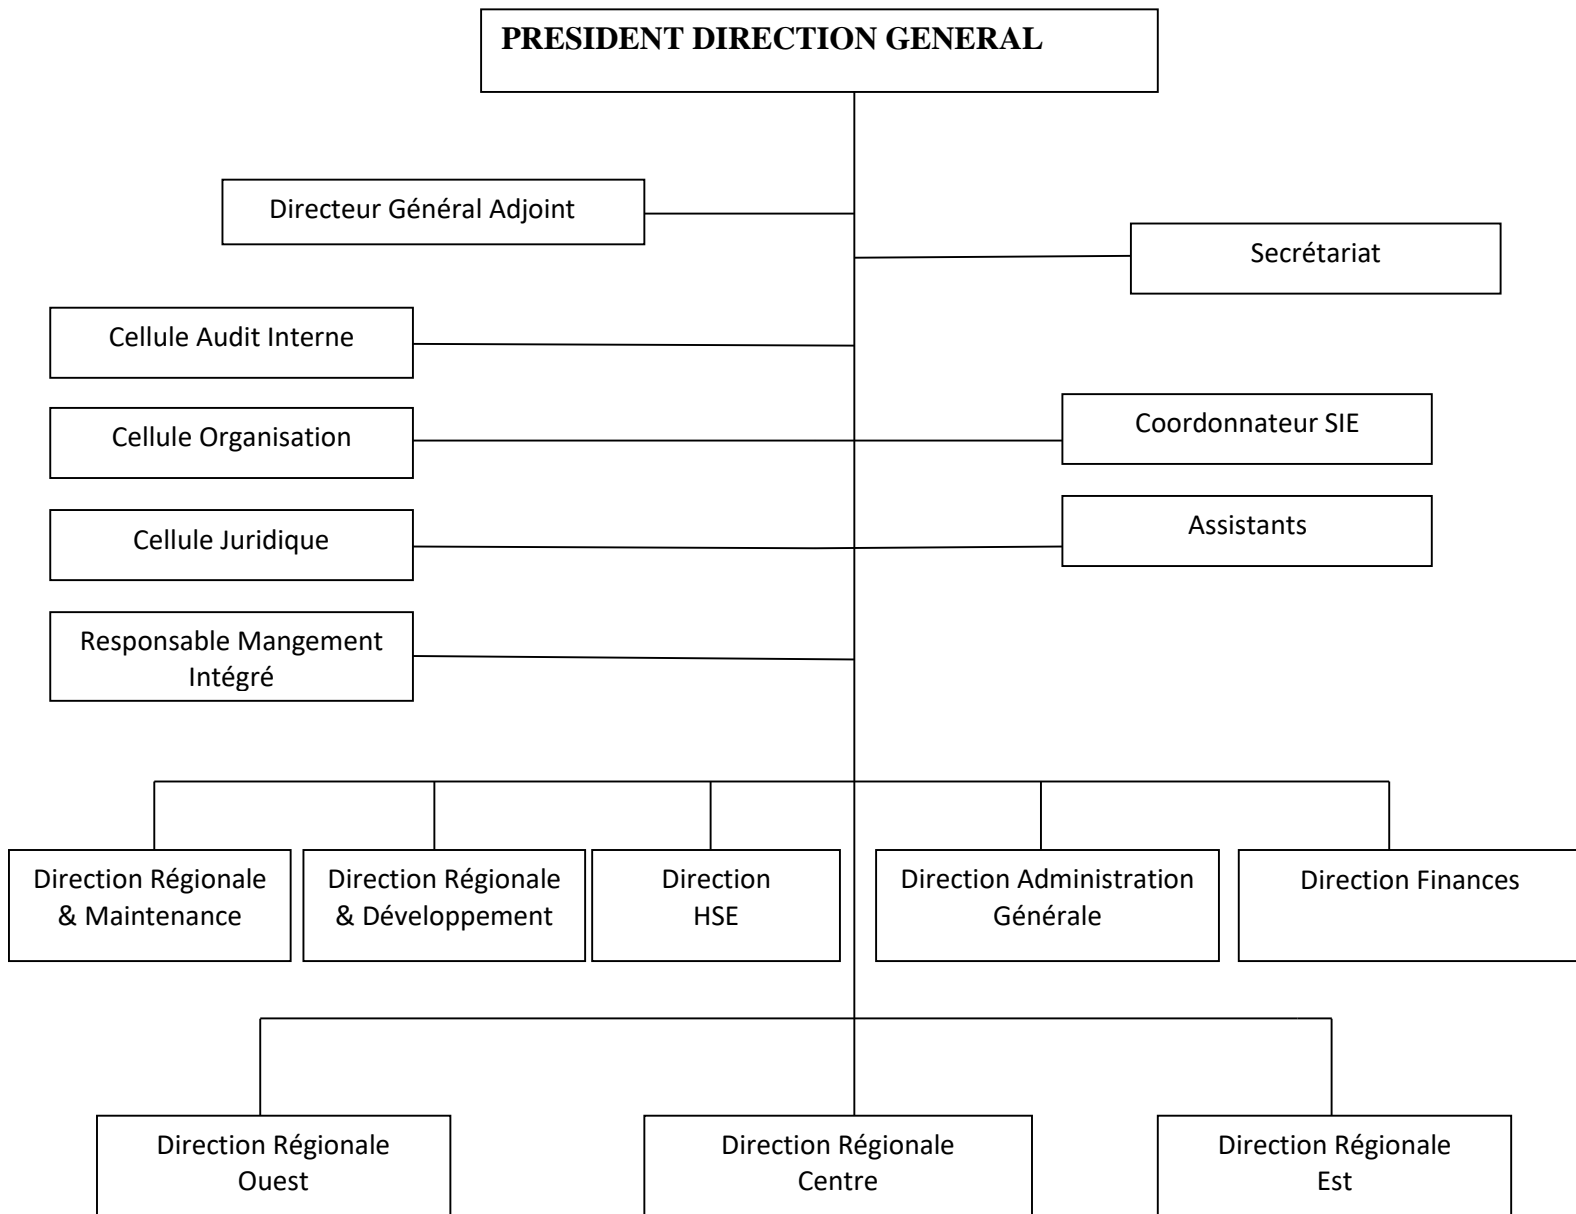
PRESIDENT DIRECTION GENERAL

Directeur Général Adjoint

Secrétariat

Cellule Audit Interne

Cellule Organisation

Coordonnateur SIE

Cellule Juridique

Assistants

Responsable Mangement Intégré

Direction Régionale & Maintenance

Direction Régionale & Développement

Direction HSE

Direction Administration Générale

Direction Finances

Direction Régionale Ouest

Direction Régionale Centre

Direction Régionale Est